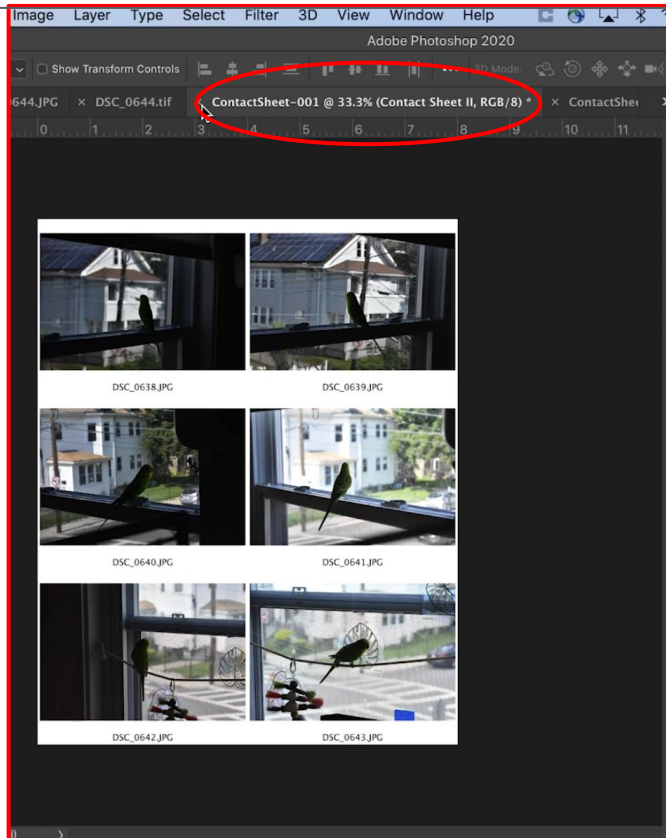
Image Layer Type Select Filter 3D View Window Help

Adobe Photoshop 2020

Show Transform Controls

3D Mode:

644.JPG × DSC_0644.tif × ContactSheet-001 @ 33.3% (Contact Sheet II, RGB/8) * × ContactShe

0 1 2 3 4 5 6 7 8 9 10 11

DSC_0638.JPG

DSC_0639.JPG

DSC_0640.JPG

DSC_0641.JPG

DSC_0642.JPG

DSC_0643.JPG